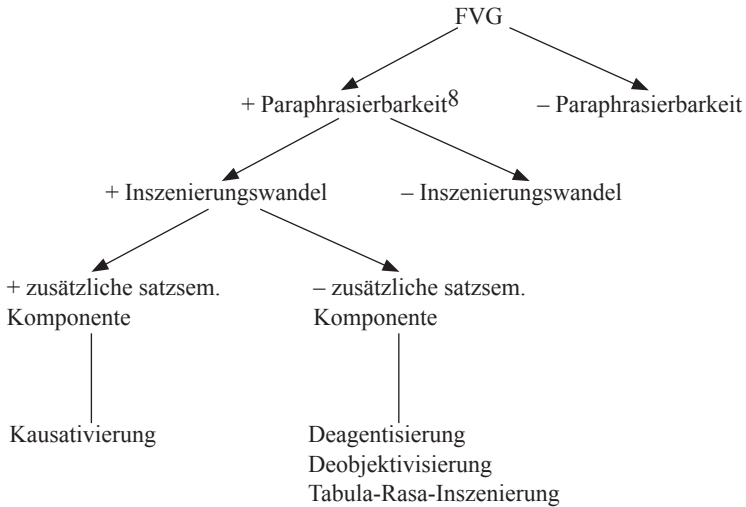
FVG

+ Paraphrasierbarkeit$^8$

– Paraphrasierbarkeit

+ Inszenierungswandel

– Inszenierungswandel

+ zusätzliche satzsem. Komponente

– zusätzliche satzsem. Komponente

Kausativierung

Deagentisierung
Deobjektivisierung
Tabula-Rasa-Inszenierung